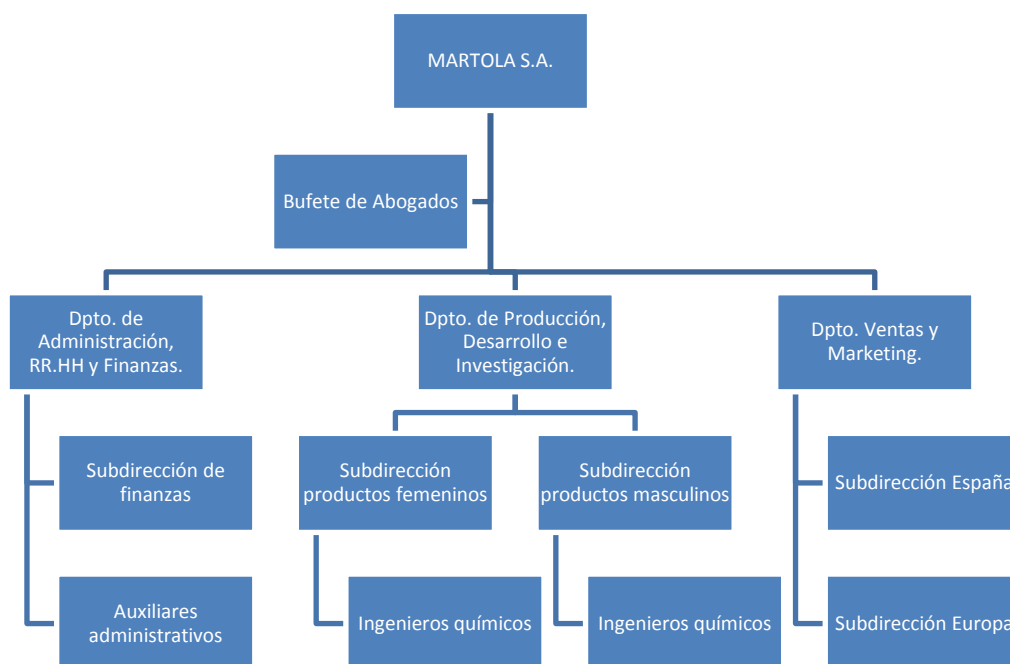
MARTOLA S.A.

Bufete de Abogados

Dpto. de Administración, RR.HH y Finanzas.

Subdirección de finanzas

Auxiliares administrativos

Dpto. de Producción, Desarrollo e Investigación.

Subdirección productos femeninos

Ingenieros químicos

Subdirección productos masculinos

Ingenieros químicos

Dpto. Ventas y Marketing.

Subdirección España

Subdirección Europa